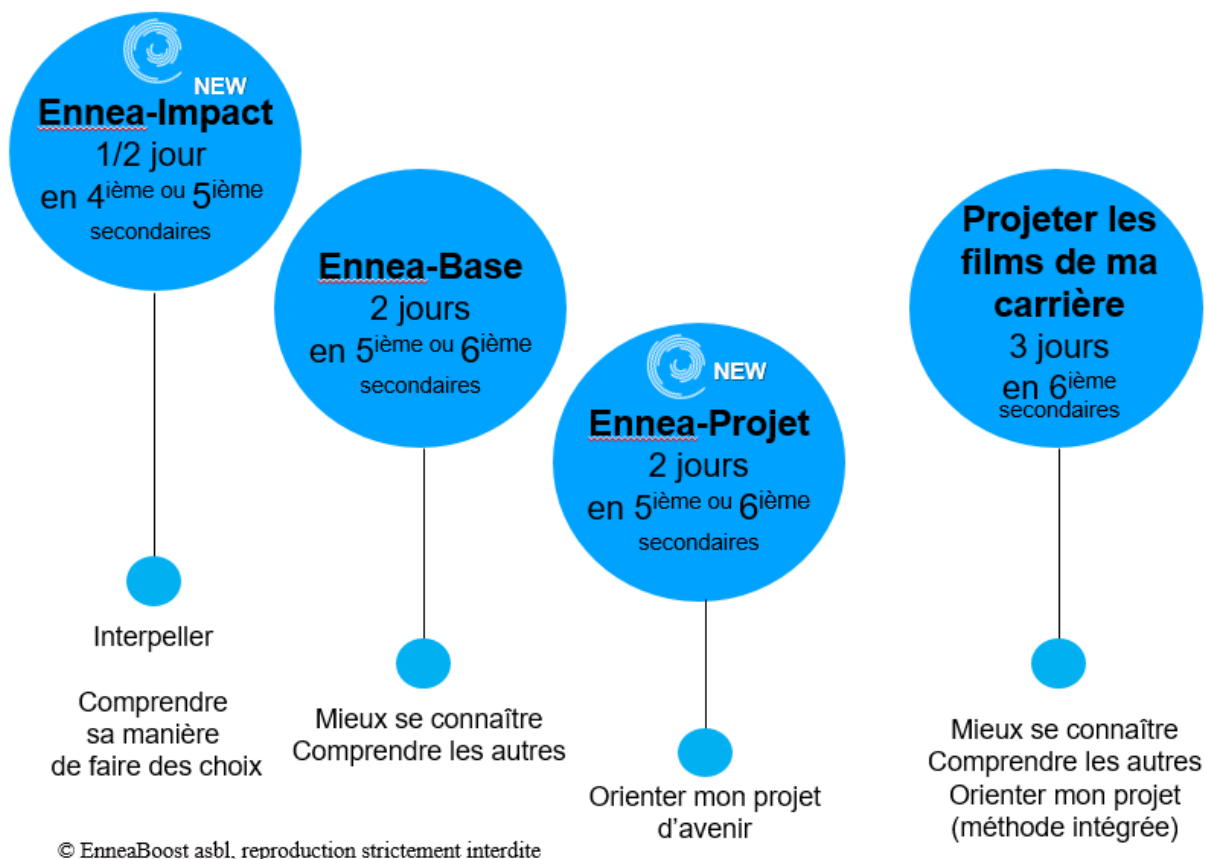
NEW
Ennea-Impact
1/2 jour
en 4$^{ième}$ ou 5$^{ième}$
secondaires

Interpeller

Comprendre sa manière de faire des choix

Ennea-Base
2 jours
en 5$^{ième}$ ou 6$^{ième}$
secondaires

Mieux se connaître
Comprendre les autres

NEW
Ennea-Projet
2 jours
en 5$^{ième}$ ou 6$^{ième}$
secondaires

Orienter mon projet d'avenir

Projeter les films de ma carrière
3 jours
en 6$^{ième}$
secondaires

Mieux se connaître
Comprendre les autres
Orienter mon projet
(méthode intégrée)

© EnneaBoost asbl, reproduction strictement interdite